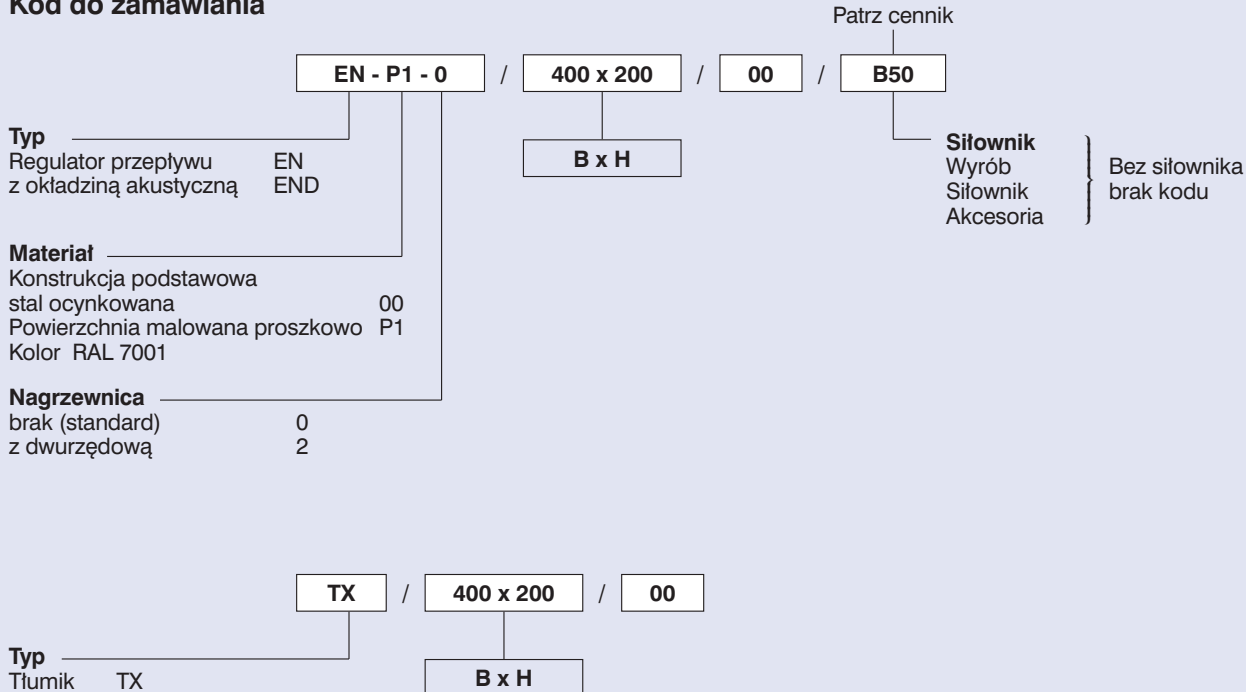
Kod do zamawiania

Patrz cennik

EN - P1 - 0 / 400 x 200 / 00 / B50

B x H

Typ
Regulator przepływu EN
z okładziną akustyczną END

Siłownik
Wyrób
Siłownik
Akcesoria

Bez siłownika brak kodu

Materiał
Konstrukcja podstawowa
stal ocynkowana 00
Powierzchnia malowana proszkowo P1
Kolor RAL 7001

Nagrzewnica
brak (standard) 0
z dwurzędową 2

TX / 400 x 200 / 00

B x H

Typ
Tłumik TX